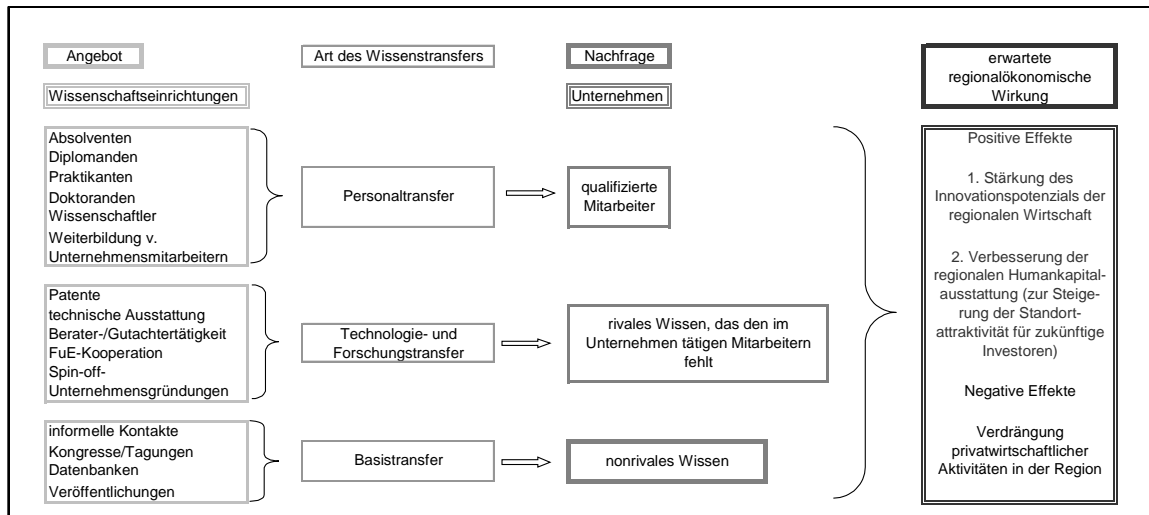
Angebot

Art des Wissenstransfers

Nachfrage

erwartete regionalökonomische Wirkung

Wissenschaftseinrichtungen

Unternehmen

Absolventen
Diplomanden
Praktikanten
Doktoranden
Wissenschaftler
Weiterbildung v. Unternehmensmitarbeitern

Personaltransfer

qualifizierte Mitarbeiter

Patente
technische Ausstattung
Berater-/Gutachtertätigkeit
FuE-Kooperation
Spin-off-Unternehmensgründungen

Technologie- und Forschungstransfer

rivales Wissen, das den im Unternehmen tätigen Mitarbeitern fehlt

informelle Kontakte
Kongresse/Tagungen
Datenbanken
Veröffentlichungen

Basistransfer

nonrivales Wissen

Positive Effekte

1. Stärkung des Innovationspotenzials der regionalen Wirtschaft

2. Verbesserung der regionalen Humankapitalausstattung (zur Steigerung der Standortattraktivität für zukünftige Investoren)

Negative Effekte

Verdrängung privatwirtschaftlicher Aktivitäten in der Region